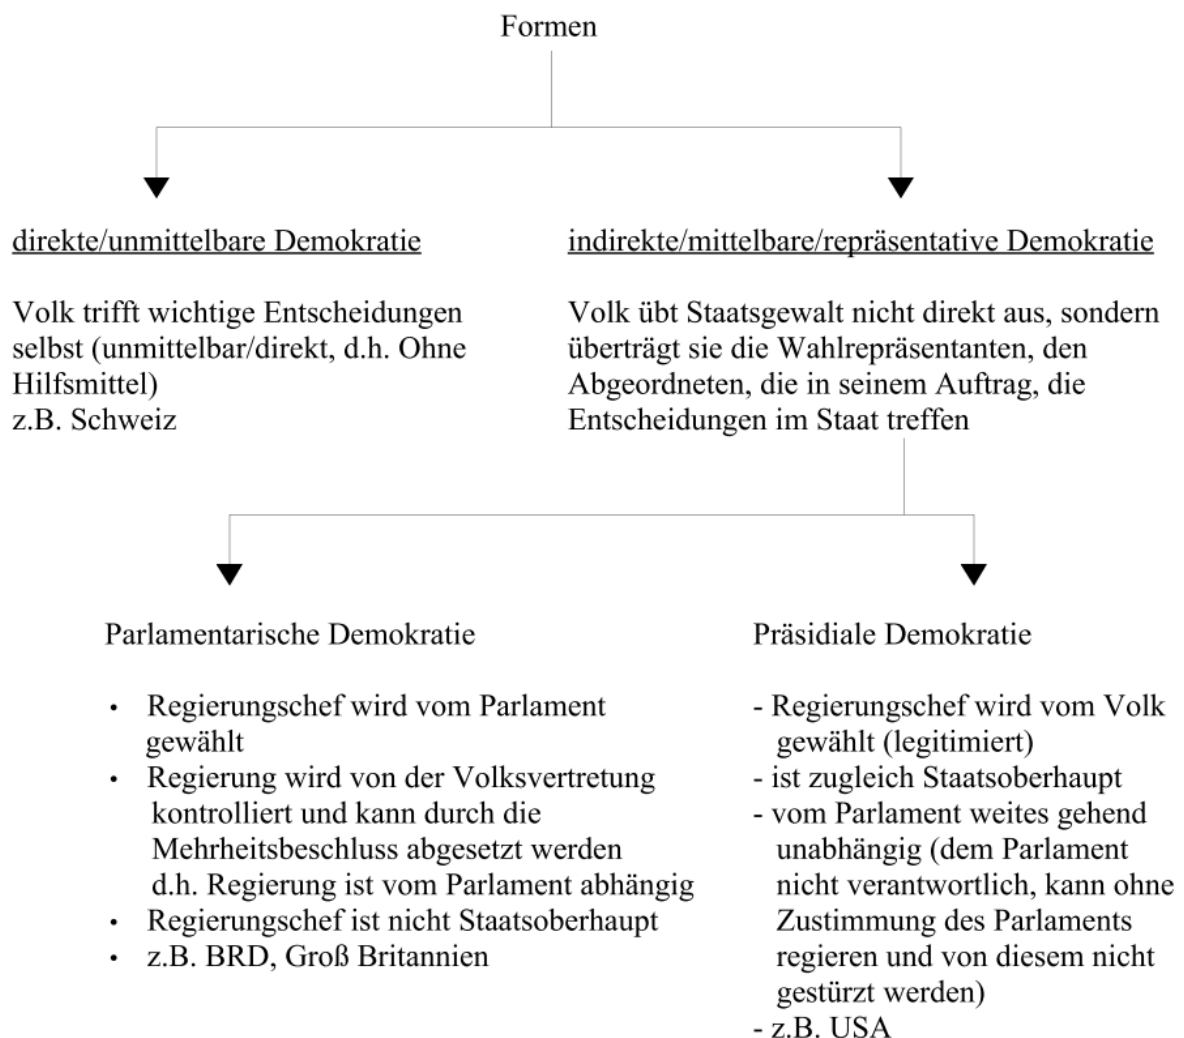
Formen

direkte/unmittelbare Demokratie

Volk trifft wichtige Entscheidungen selbst (unmittelbar/direkt, d.h. Ohne Hilfsmittel)
z.B. Schweiz

indirekte/mittelbare/repräsentative Demokratie

Volk übt Staatsgewalt nicht direkt aus, sondern überträgt sie die Wahlrepräsentanten, den Abgeordneten, die in seinem Auftrag, die Entscheidungen im Staat treffen

Parlamentarische Demokratie

- Regierungschef wird vom Parlament gewählt
- Regierung wird von der Volksvertretung kontrolliert und kann durch die Mehrheitsbeschluss abgesetzt werden d.h. Regierung ist vom Parlament abhängig
- Regierungschef ist nicht Staatsoberhaupt
- z.B. BRD, Groß Britannien

Präsidiale Demokratie

- Regierungschef wird vom Volk gewählt (legitimiert)
- ist zugleich Staatsoberhaupt
- vom Parlament weites gehend unabhängig (dem Parlament nicht verantwortlich, kann ohne Zustimmung des Parlaments regieren und von diesem nicht gestürzt werden)
- z.B. USA